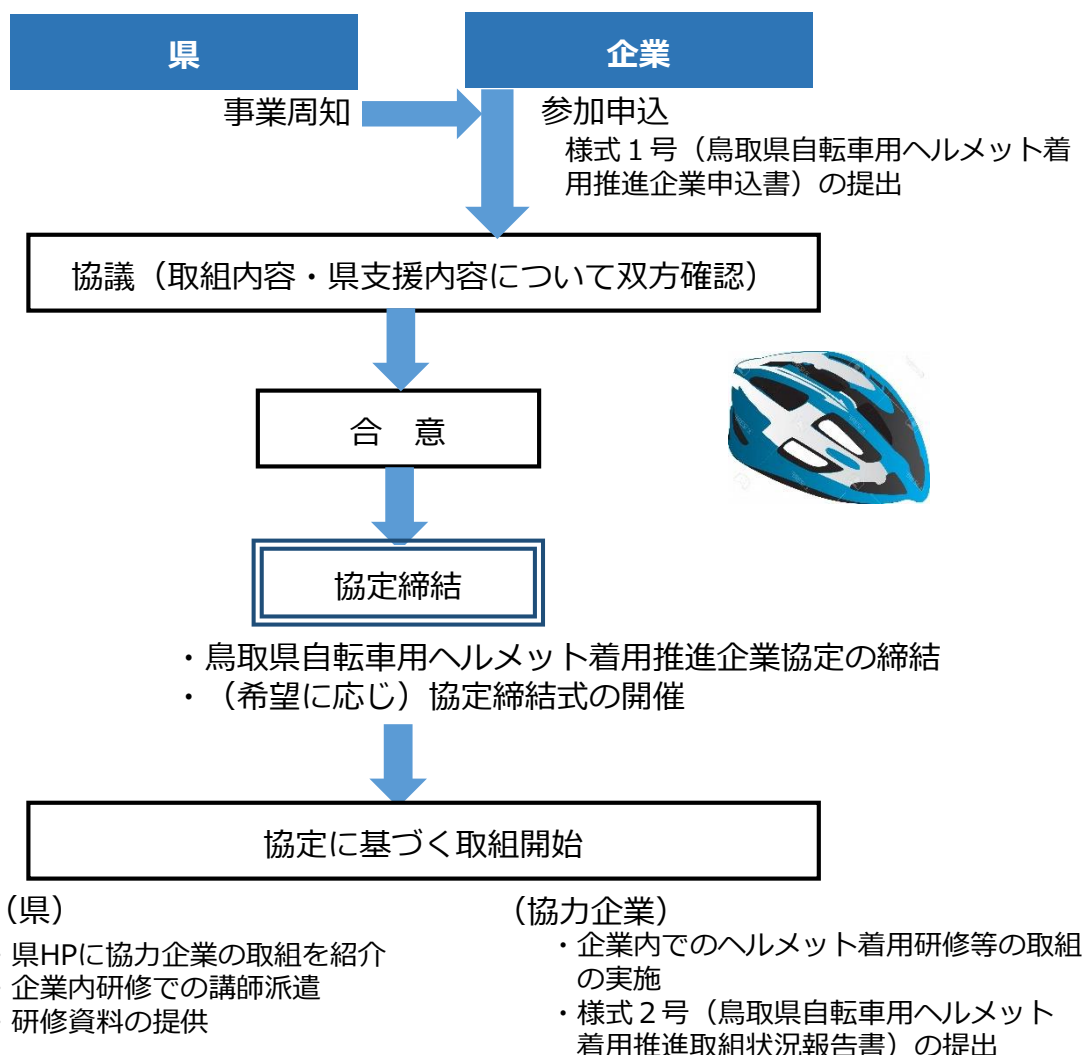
県

企業

事業周知

参加申込

様式１号（鳥取県自転車用ヘルメット着用推進企業申込書）の提出

協議（取組内容・県支援内容について双方確認）

合　意

協定締結

・鳥取県自転車用ヘルメット着用推進企業協定の締結
・（希望に応じ）協定締結式の開催

協定に基づく取組開始

（県）
県HPに協力企業の取組を紹介
企業内研修での講師派遣
研修資料の提供

（協力企業）
・企業内でのヘルメット着用研修等の取組の実施
・様式２号（鳥取県自転車用ヘルメット着用推進取組状況報告書）の提出